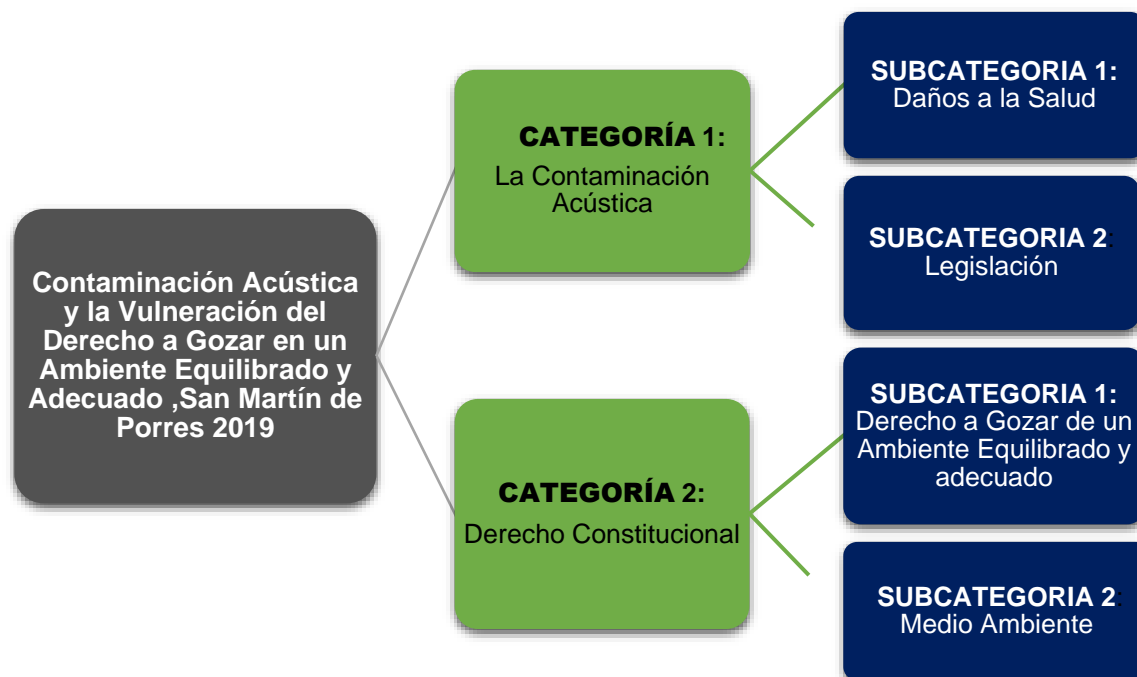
Contaminación Acústica y la Vulneración del Derecho a Gozar en un Ambiente Equilibrado y Adecuado ,San Martín de Porres 2019

CATEGORÍA 1:
La Contaminación Acústica

SUBCATEGORIA 1:
Daños a la Salud

SUBCATEGORIA 2:
Legislación

CATEGORÍA 2:
Derecho Constitucional

SUBCATEGORIA 1:
Derecho a Gozar de un Ambiente Equilibrado y adecuado

SUBCATEGORIA 2:
Medio Ambiente